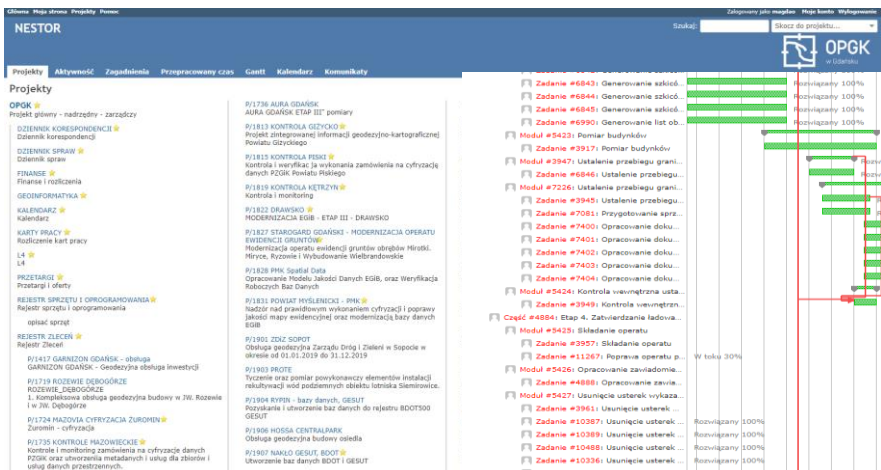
Główna Moja strona Projekty Pomoc

Zalogowany jako magdas Moje konto Wyloguj

NESTOR

Szukaj: Skocz do projektu...

OPGK w Gdańsku

Projekty Aktywność Zagadnienia Przepracowany czas Gantt Kalendarz Komunikaty

Projekty

OPGK
Projekt główny - nadrzędny - zarządczy

DZIENNIK KORESPONDENCJI
Dziennik korespondencji

DZIENNIK SPRAW
Dziennik spraw

FINANSE
Finanse i rozliczenia

GEOINFORMATYKA

KALENDARZ
Kalendarz

KARTY PRACY
Rozliczenie kart pracy

L4
L4

PRZETARGI
Przetargi i oferty

REJESTR SPRZĘTU I OPROGRAMOWANIA
Rejestr sprzętu i oprogramowania

opisać sprzęt

REJESTR ZLECEŃ
Rejestr Zleceń

P/1417 GARNIZON GDAŃSK - obsługa
GARNIZON GDAŃSK - Geodezyjna obsługa inwestycji

P/1719 ROZEWIE DĘBOGÓRZE
ROZEWIE_DĘBOGÓRZE
1. Kompleksowa obsługa geodezyjna budowy w JW. Rozewie i w JW. Dębogórze

P/1724 MAZOVIA CYFRYZACJA ŻUROMIN
Żuromin - cyfryzacja

P/1735 KONTROLE MAZOWIECKIE
Kontrole i monitoring zamówienia na cyfryzację danych PZGiK oraz utworzenia metadanych i usług dla zbiorów i usług danych przestrzennych.

P/1736 AURA GDAŃSK
AURA GDAŃSK ETAP III" pomiary

P/1813 KONTROLA GIŻYCKO
Projekt zintegrowanej informacji geodezyjno-kartograficznej Powiatu Giżyckiego

P/1815 KONTROLA PISKI
Kontrola i weryfikacja wykonania zamówienia na cyfryzację danych PZGiK Powiatu Piskiego

P/1819 KONTROLA KĘTRZYN
Kontrola i monitoring

P/1822 DRAWSKO
MODERNIZACJA EGiB - ETAP III - DRAWSKO

P/1827 STAROGARD GDAŃSKI - MODERNIZACJA OPERATU EWIDENCJI GRUNTÓW
Modernizacja operatu ewidencji gruntów obrębów Mirotki, Miryce, Ryzowie i Wybudowanie Wielbrandowskie

P/1828 PMK Spatial Data
Opracowanie Modelu Jakości Danych EGiB, oraz Weryfikacja Roboczych Baz Danych

P/1831 POWIAT MYŚLENICKI - PMK
Nadzór nad prawidłowym wykonaniem cyfryzacji i poprawy jakości mapy ewidencyjnej oraz modernizacją bazy danych EGiB

P/1901 ZDiZ SOPOT
Obsługa geodezyjna Zarządu Dróg i Zieleni w Sopocie w okresie od 01.01.2019 do 31.12.2019

P/1903 PROTE
Tyczenie oraz pomiar powykonawczy elementów instalacji rekultywacji wód podziemnych obiektu lotniska Siemirowice.

P/1904 RYPIN - bazy danych, GESUT
Pozyskanie i utworzenie baz danych do rejestru BDOT500 GESUT

P/1906 HOSSA CENTRALPARK
Obsługa geodezyjna budowy osiedla

P/1907 NAKŁO GESUT, BDOT
Utworzenie baz danych BDOT i GESUT

Zadanie #6843: Generowanie szkicó... Rozwiązany 100%
Zadanie #6844: Generowanie szkicó... Rozwiązany 100%
Zadanie #6845: Generowanie szkicó... Rozwiązany 100%
Zadanie #6990: Generowanie list ob... Rozwiązany 100%
Moduł #5423: Pomiar budynków
Zadanie #3917: Pomiar budynków
Moduł #3947: Ustalenie przebiegu grani... Rozwi
Zadanie #6846: Ustalenie przebiegu... Rozwi
Moduł #7226: Ustalenie przebiegu grani...
Zadanie #3945: Ustalenie przebiegu...
Zadanie #7081: Przygotowanie sprz...
Zadanie #7400: Opracowanie doku...
Zadanie #7401: Opracowanie doku...
Zadanie #7402: Opracowanie doku...
Zadanie #7403: Opracowanie doku...
Zadanie #7404: Opracowanie doku...
Moduł #5424: Kontrola wewnętrzna usta...
Zadanie #3949: Kontrola wewnętrzn...
Część #4884: Etap 4. Zatwierdzanie ładowa...
Moduł #5425: Składanie operatu
Zadanie #3957: Składanie operatu
Zadanie #11267: Poprawa operatu p... W toku 30%
Moduł #5426: Opracowanie zawiadomie...
Zadanie #4888: Opracowanie zawia...
Moduł #5427: Usunięcie usterek wykaza...
Zadanie #3961: Usunięcie usterek ...
Zadanie #10387: Usunięcie usterek... Rozwiązany 100%
Zadanie #10389: Usunięcie usterek... Rozwiązany 100%
Zadanie #10488: Usunięcie usterek... Rozwiązany 100%
Zadanie #10336: Usunięcie usterek... Rozwiązany 100%